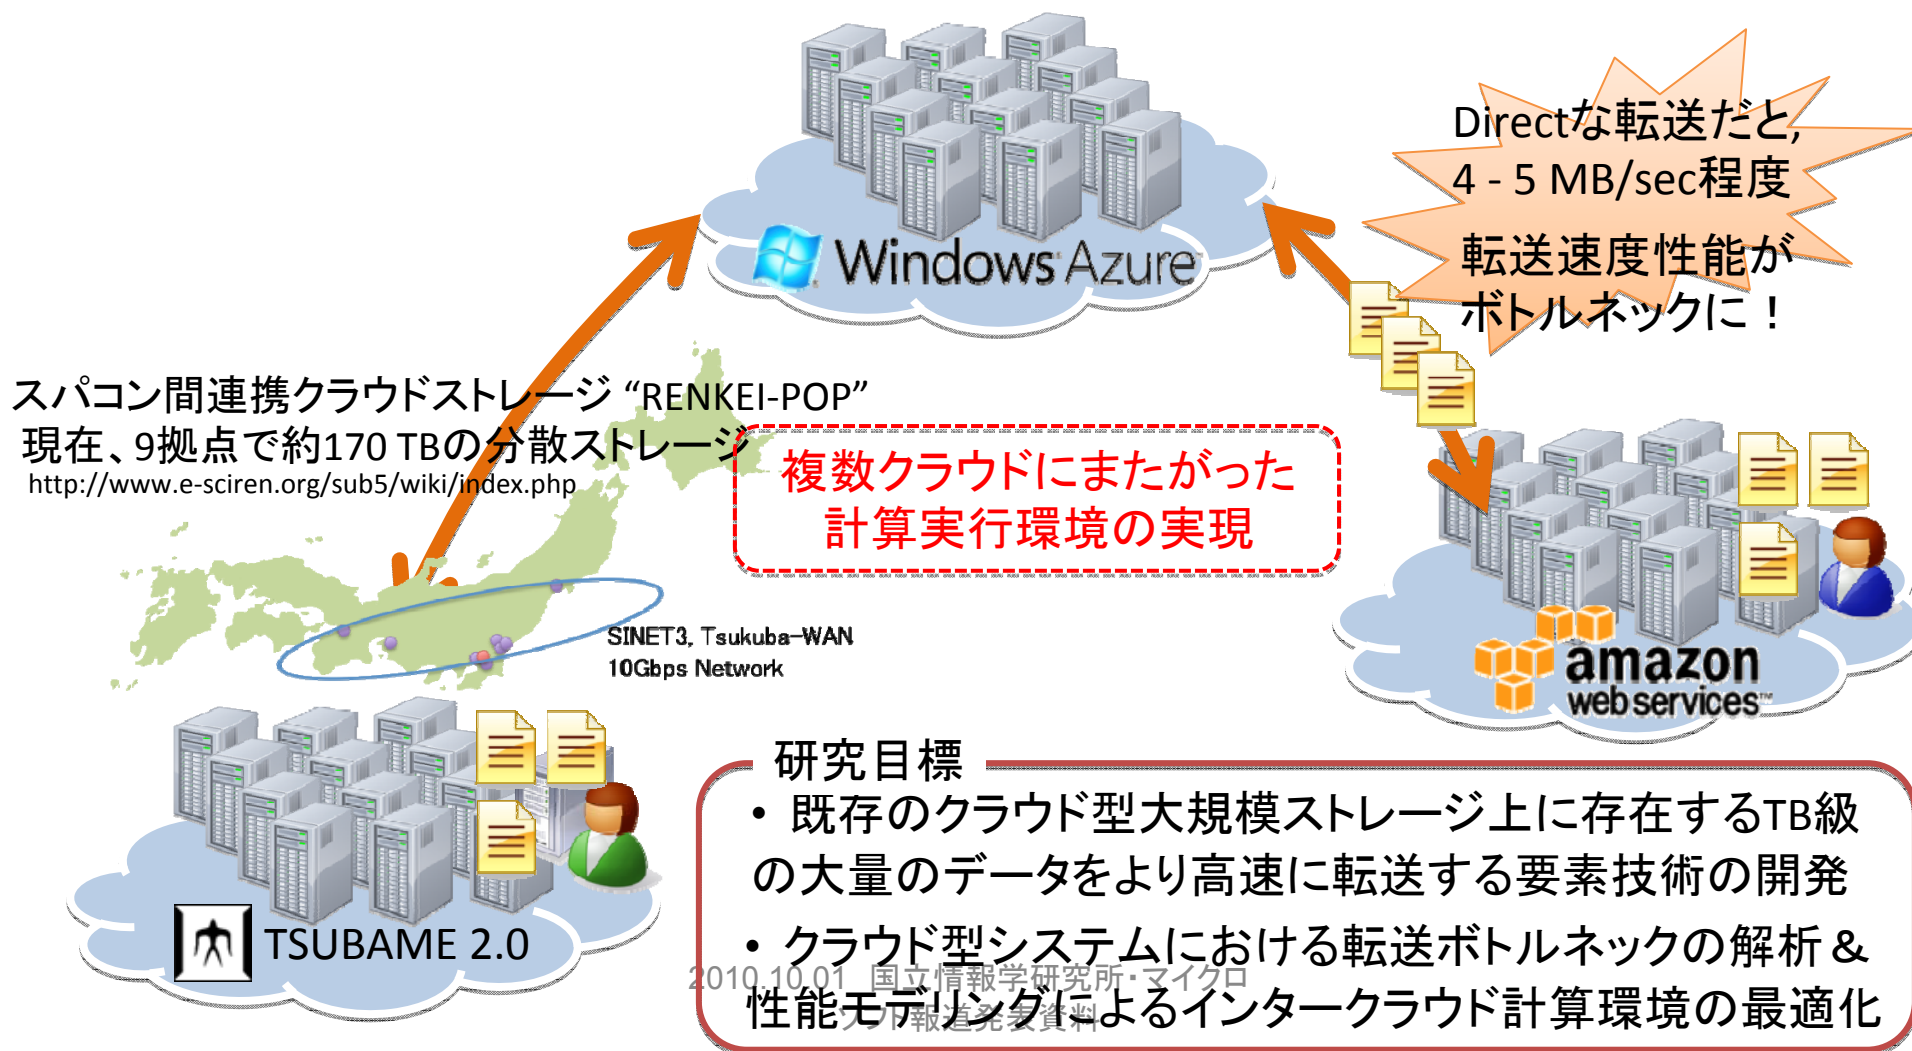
Windows Azure

Directな転送だと, 4 - 5 MB/sec程度

転送速度性能がボトルネックに！

スパコン間連携クラウドストレージ “RENKEI-POP”
現在、9拠点で約170 TBの分散ストレージ
http://www.e-sciren.org/sub5/wiki/index.php

複数クラウドにまたがった計算実行環境の実現

SINET3, Tsukuba-WAN
10Gbps Network

amazon web services

TSUBAME 2.0

研究目標

• 既存のクラウド型大規模ストレージ上に存在するTB級の大量のデータをより高速に転送する要素技術の開発

• クラウド型システムにおける転送ボトルネックの解析＆性能モデリングによるインタークラウド計算環境の最適化

2010.10.01 国立情報学研究所･マイクロソフト報道発表資料